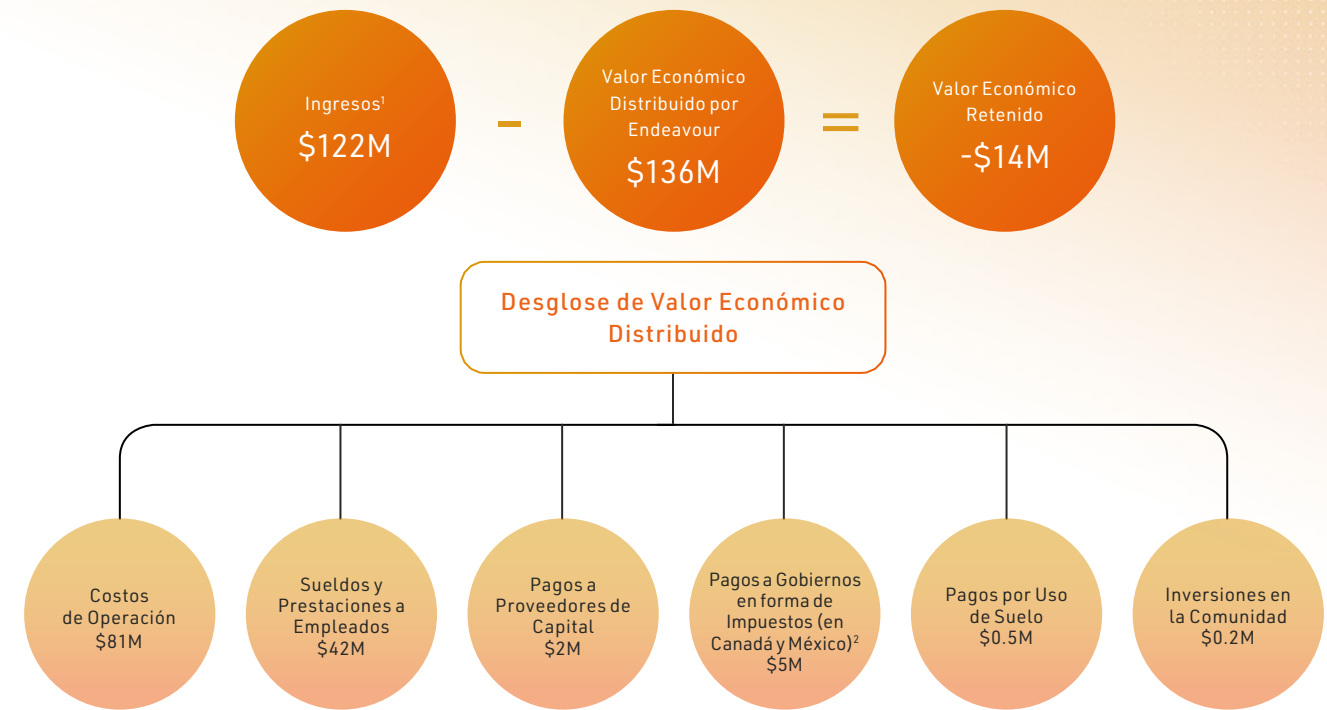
Ingresos$^1$
\$122M

-

Valor Económico Distribuido por Endeavour
\$136M

=

Valor Económico Retenido
-\$14M

Desglose de Valor Económico Distribuido

Costos de Operación
\$81M

Sueldos y Prestaciones a Empleados
\$42M

Pagos a Proveedores de Capital
\$2M

Pagos a Gobiernos en forma de Impuestos (en Canadá y México)$^2$
\$5M

Pagos por Uso de Suelo
\$0.5M

Inversiones en la Comunidad
\$0.2M